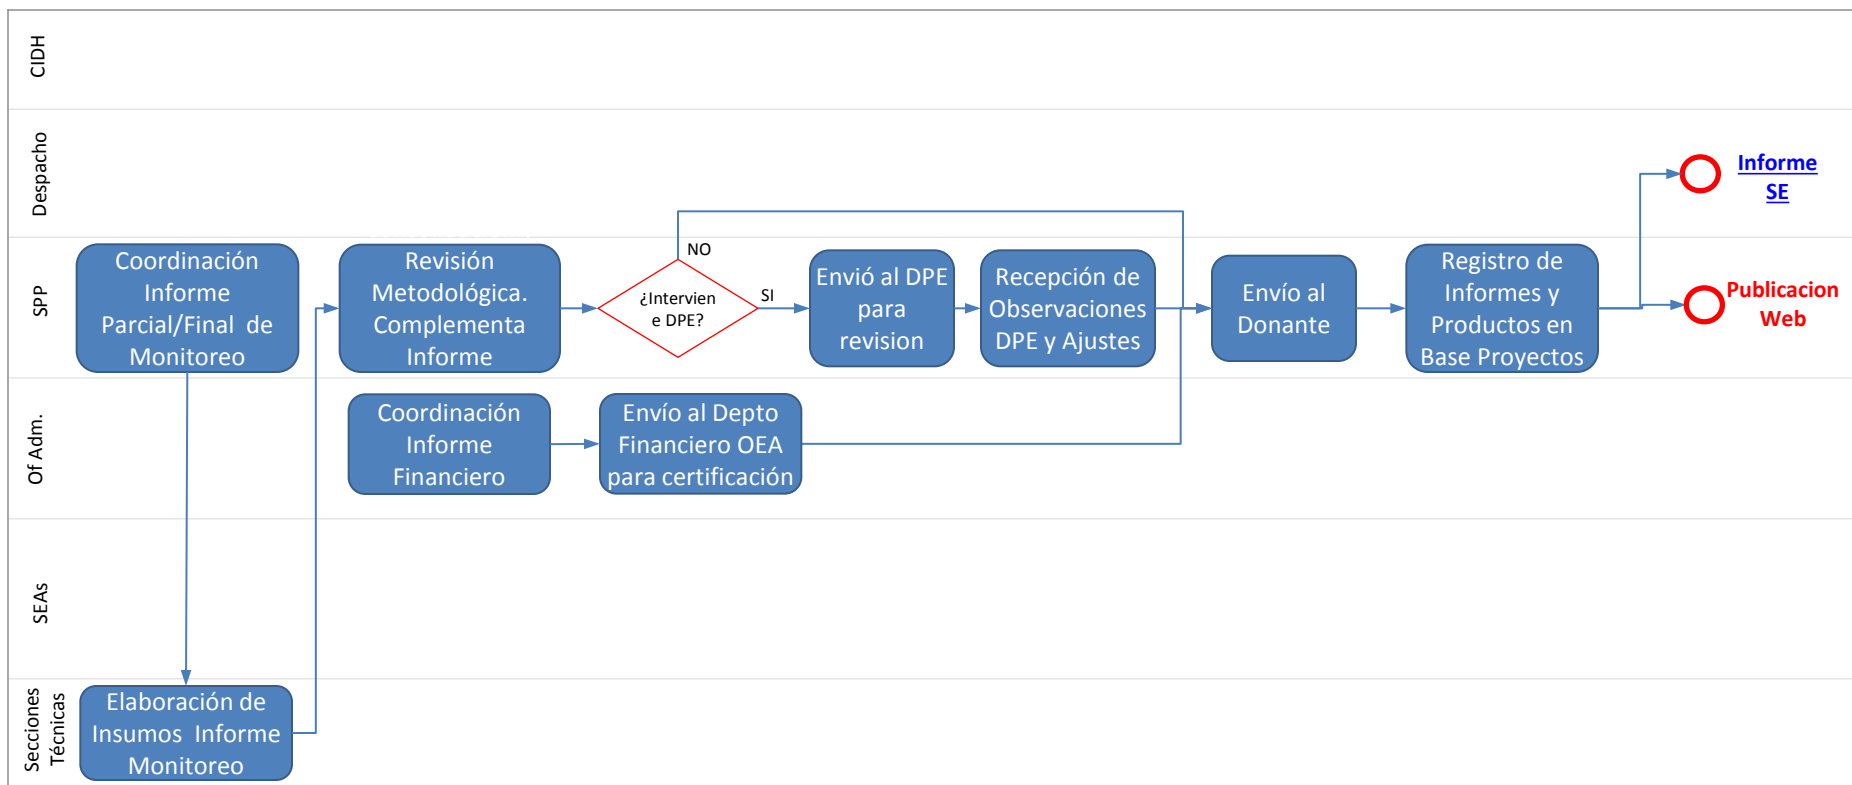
CIDH

Despacho

SPP

Of Adm.

SEAs

Secciones Técnicas

Coordinación Informe Parcial/Final de Monitoreo

Revisión Metodológica. Complementa Informe

¿Intervien e DPE?

NO

SI

Envió al DPE para revision

Recepción de Observaciones DPE y Ajustes

Envío al Donante

Registro de Informes y Productos en Base Proyectos

Informe SE

Publicacion Web

Coordinación Informe Financiero

Envío al Depto Financiero OEA para certificación

Elaboración de Insumos Informe Monitoreo